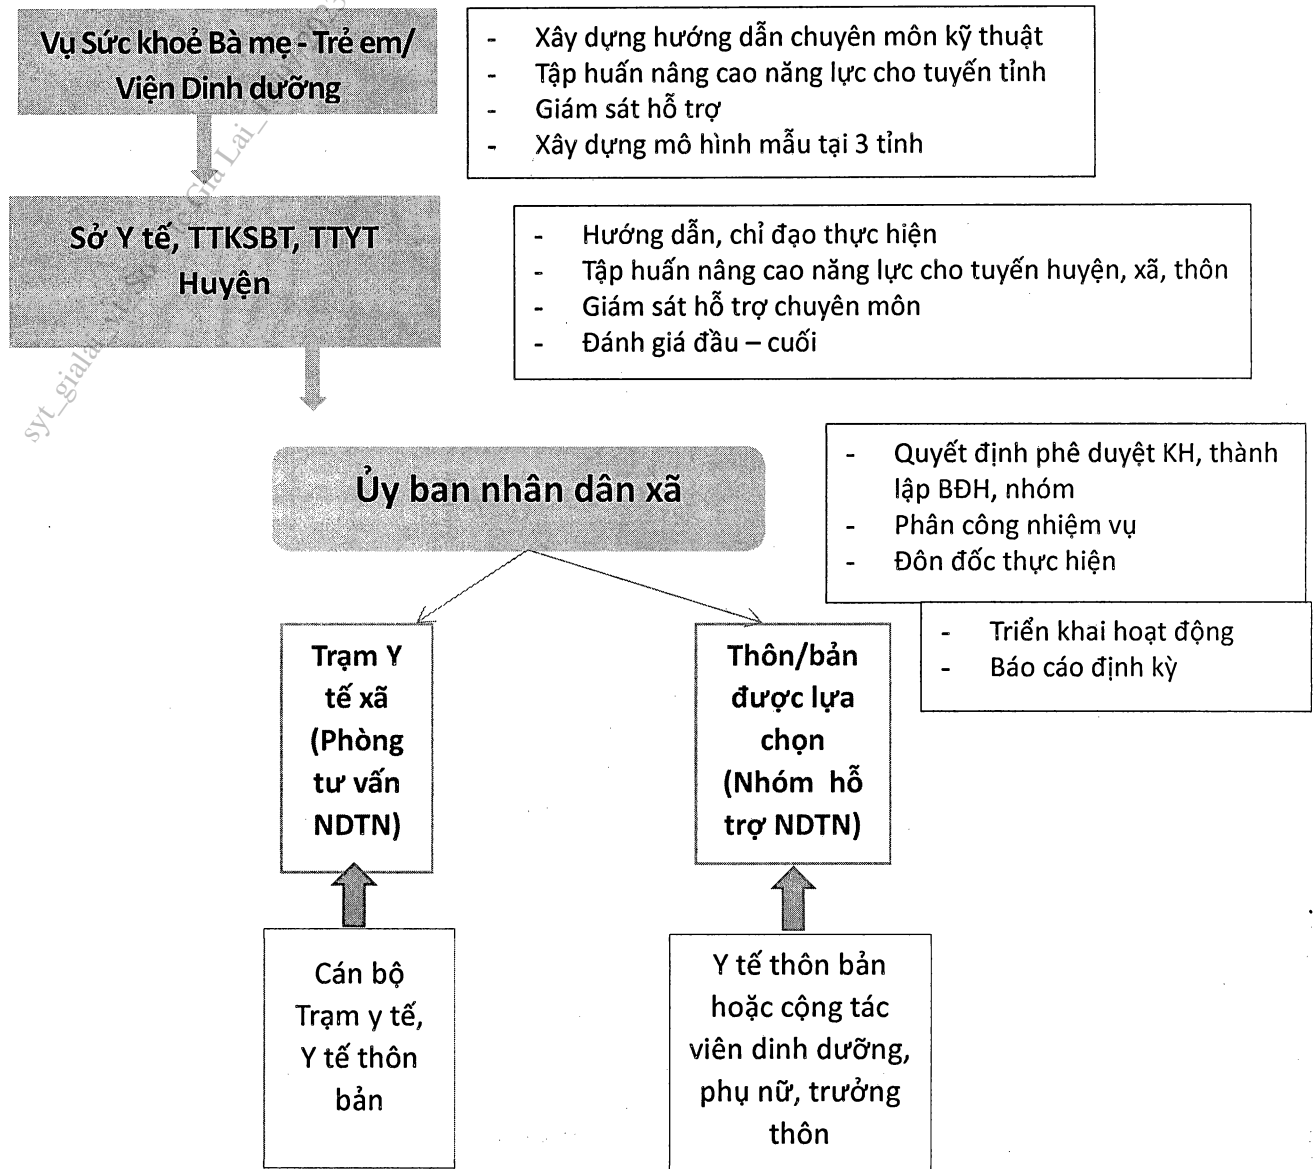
Vụ Sức khoẻ Bà mẹ - Trẻ em/ Viện Dinh dưỡng

- Xây dựng hướng dẫn chuyên môn kỹ thuật
- Tập huấn nâng cao năng lực cho tuyến tỉnh
- Giám sát hỗ trợ
- Xây dựng mô hình mẫu tại 3 tỉnh

Sở Y tế, TTKSBT, TTYT Huyện

- Hướng dẫn, chỉ đạo thực hiện
- Tập huấn nâng cao năng lực cho tuyến huyện, xã, thôn
- Giám sát hỗ trợ chuyên môn
- Đánh giá đầu – cuối

Ủy ban nhân dân xã

- Quyết định phê duyệt KH, thành lập BĐH, nhóm
- Phân công nhiệm vụ
- Đôn đốc thực hiện

- Triển khai hoạt động
- Báo cáo định kỳ

Trạm Y tế xã (Phòng tư vấn NDTN)

Thôn/bản được lựa chọn (Nhóm hỗ trợ NDTN)

Cán bộ Trạm y tế, Y tế thôn bản

Y tế thôn bản hoặc cộng tác viên dinh dưỡng, phụ nữ, trưởng thôn

syt_gialai_Gia Lai_